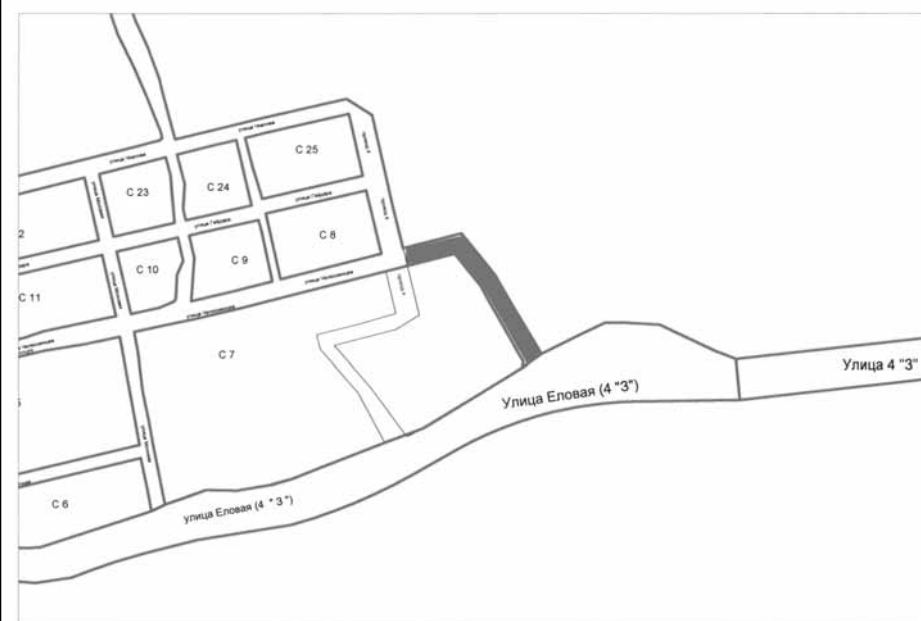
улица Чкалова

улица Чкалова

С 25

С 23

С 24

улица Гайдара

улица Гайдара

2

С 10

С 9

С 8

улица Чапаевская

С 11

улица Чапаевская

С 7

Улица 4 "3"

Улица Еловая (4 "3")

5

С 6

улица Еловая (4 " 3 ")